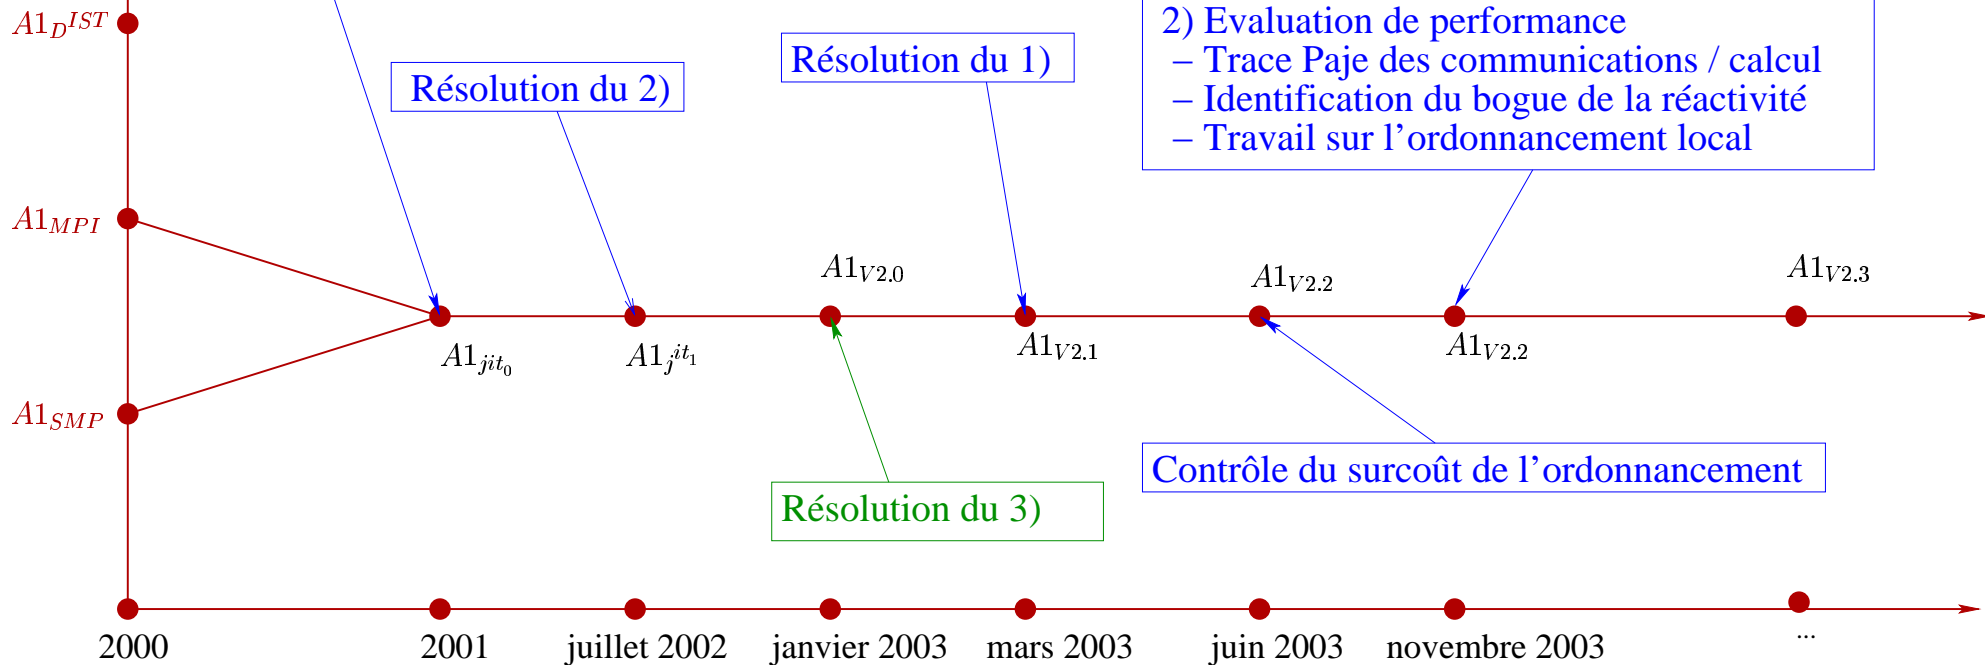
$A1_{D}{}^{IST}$

2) Evaluation de performance
– Trace Paje des communications / calcul
– Identification du bogue de la réactivité
– Travail sur l'ordonnancement local

Résolution du 1)

Résolution du 2)

$A1_{MPI}$

$A1_{V2.0}$

$A1_{V2.2}$

$A1_{V2.3}$

$A1_{jit_0}$

$A1_{j}{}^{it_1}$

$A1_{V2.1}$

$A1_{V2.2}$

$A1_{SMP}$

Contrôle du surcoût de l'ordonnancement

Résolution du 3)

2000 2001 juillet 2002 janvier 2003 mars 2003 juin 2003 novembre 2003 ...